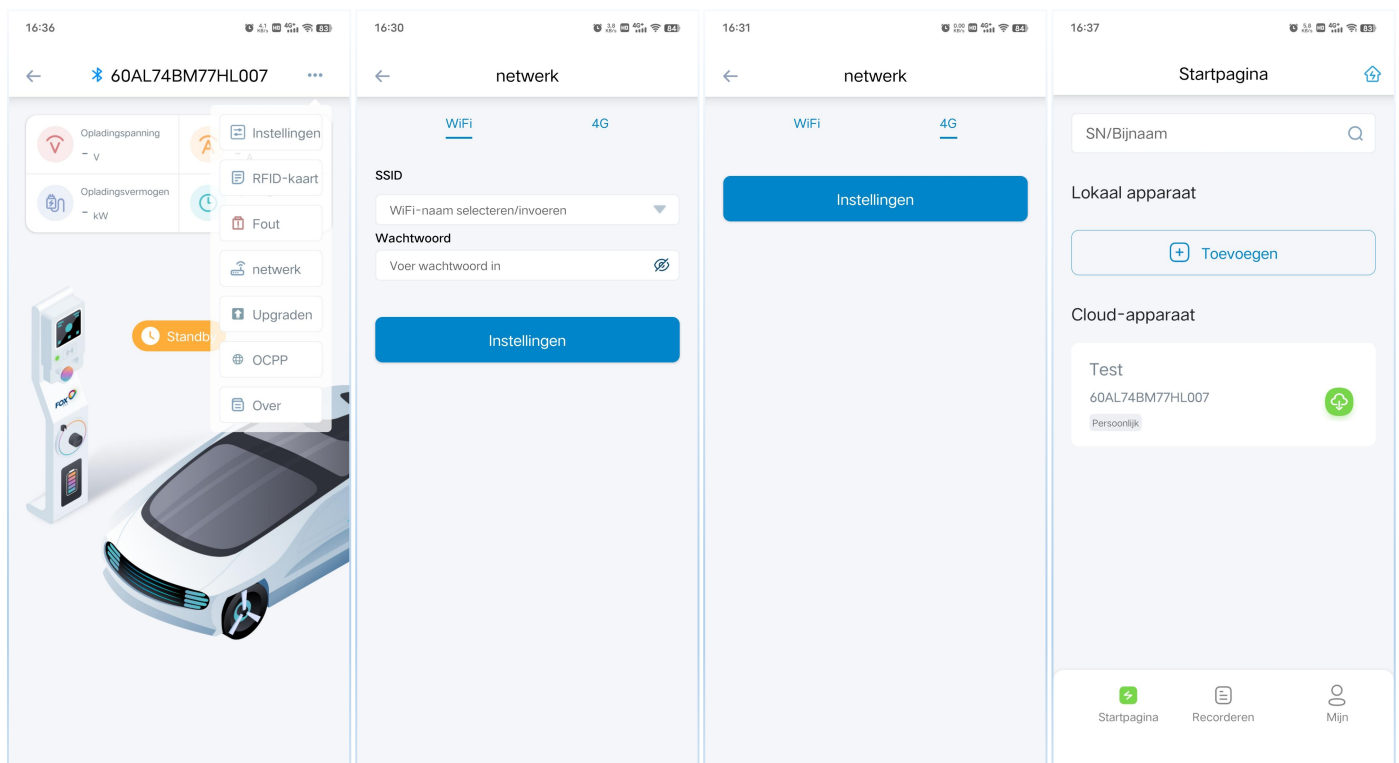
16:36

60AL74BM77HL007

Opladingspanning
- V

Opladingsvermogen
- kW

Instellingen
RFID-kaart
Fout
netwerk
Upgraden
OCPP
Over

Standb

FOX

16:30

netwerk

WiFi
4G

SSID
WiFi-naam selecteren/invoeren
Wachtwoord
Voer wachtwoord in

Instellingen

16:31

netwerk

WiFi
4G

Instellingen

16:37

Startpagina

SN/Bijnaam

Lokaal apparaat

Toevoegen

Cloud-apparaat

Test
60AL74BM77HL007
Persoonlijk

Startpagina
Recorderen
Mijn